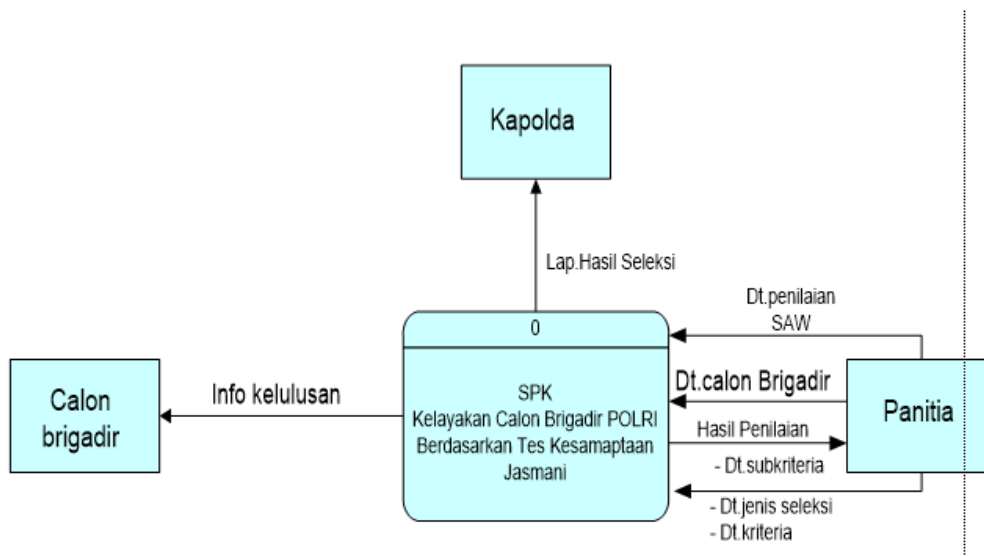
Kapolda

Lap.Hasil Seleksi

0

SPK
Kelayakan Calon Brigadir POLRI
Berdasarkan Tes Kesamaptaan
Jasmani

Calon
brigadir

Info kelulusan

Dt.penilaian
SAW

Dt.calon Brigadir

Hasil Penilaian

- Dt.subkriteria

- Dt.jenis seleksi
- Dt.kriteria

Panitia